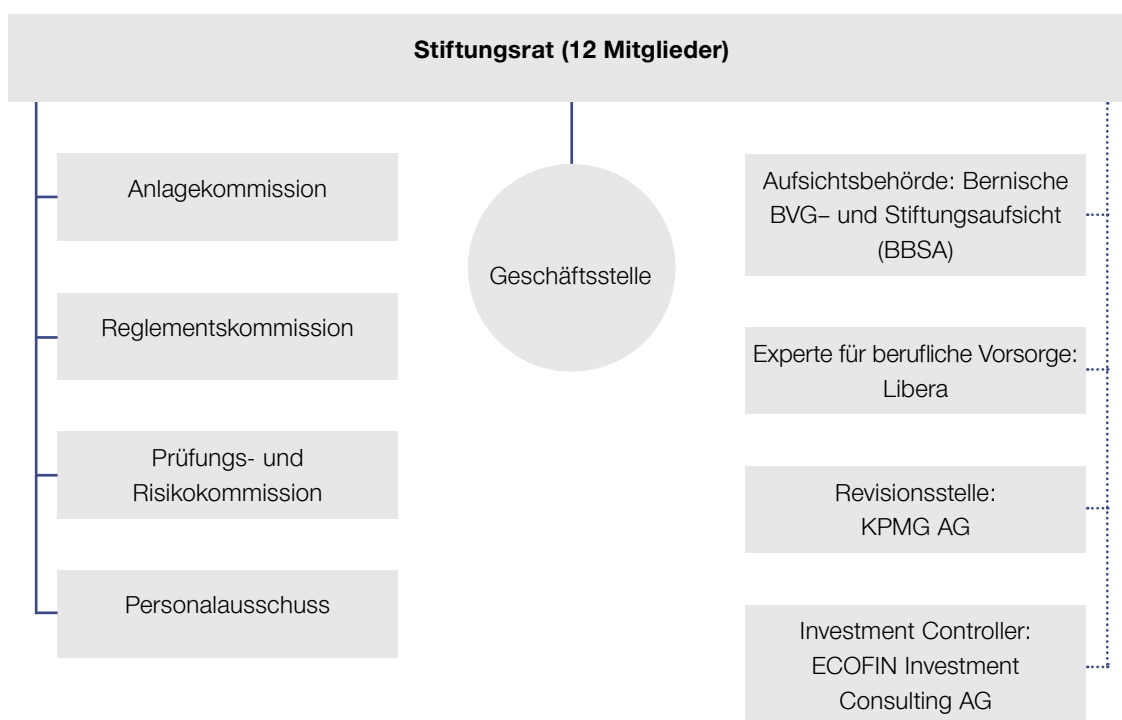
**Stiftungsrat (12 Mitglieder)**

Anlagekommission

Reglementskommission

Prüfungs- und Risikokommission

Personalausschuss

Geschäftsstelle

Aufsichtsbehörde: Bernische BVG– und Stiftungsaufsicht (BBSA)

Experte für berufliche Vorsorge: Libera

Revisionsstelle: KPMG AG

Investment Controller: ECOFIN Investment Consulting AG